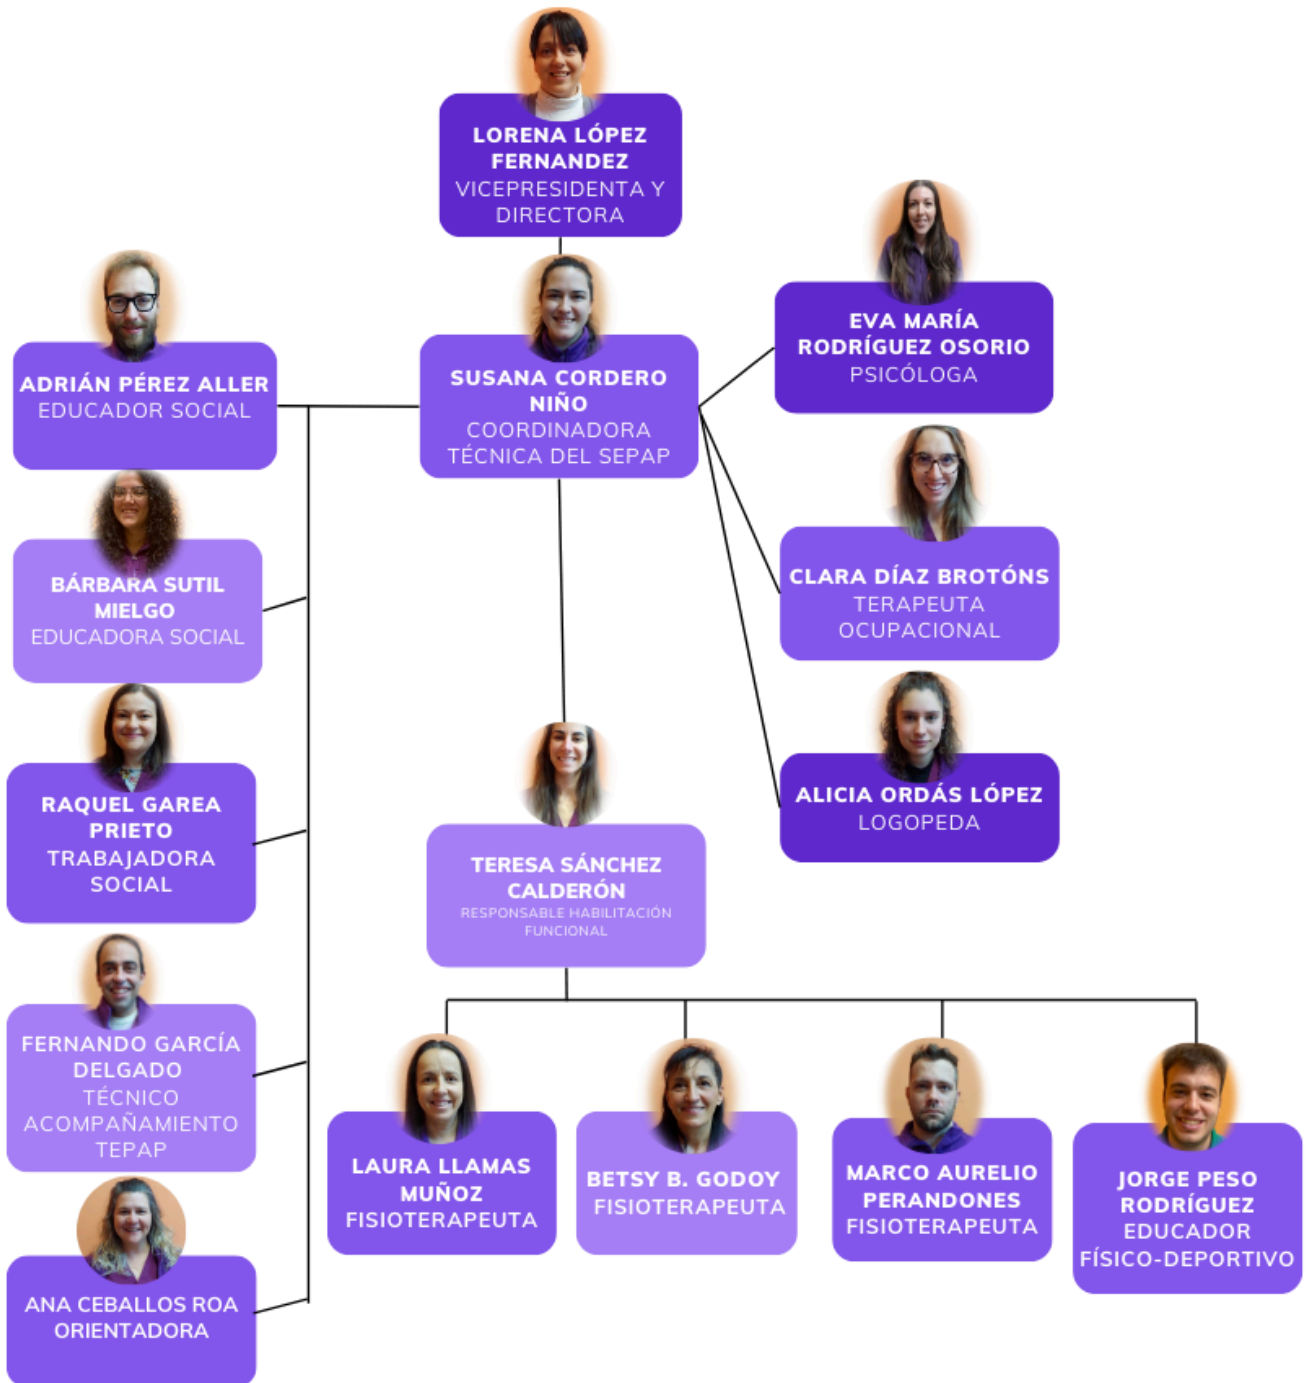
LORENA LÓPEZ FERNANDEZ
VICEPRESIDENTA Y DIRECTORA

ADRIÁN PÉREZ ALLER
EDUCADOR SOCIAL

SUSANA CORDERO NIÑO
COORDINADORA TÉCNICA DEL SEPAP

EVA MARÍA RODRÍGUEZ OSORIO
PSICÓLOGA

BÁRBARA SUTIL MIELGO
EDUCADORA SOCIAL

CLARA DÍAZ BROTÓNS
TERAPEUTA OCUPACIONAL

RAQUEL GAREA PRIETO
TRABAJADORA SOCIAL

ALICIA ORDÁS LÓPEZ
LOGOPEDA

TERESA SÁNCHEZ CALDERÓN
RESPONSABLE HABILITACIÓN FUNCIONAL

FERNANDO GARCÍA DELGADO
TÉCNICO ACOMPAÑAMIENTO TEPAP

LAURA LLAMAS MUÑOZ
FISIOTERAPEUTA

BETSY B. GODOY
FISIOTERAPEUTA

MARCO AURELIO PERANDONES
FISIOTERAPEUTA

JORGE PESO RODRÍGUEZ
EDUCADOR FÍSICO-DEPORTIVO

ANA CEBALLOS ROA
ORIENTADORA